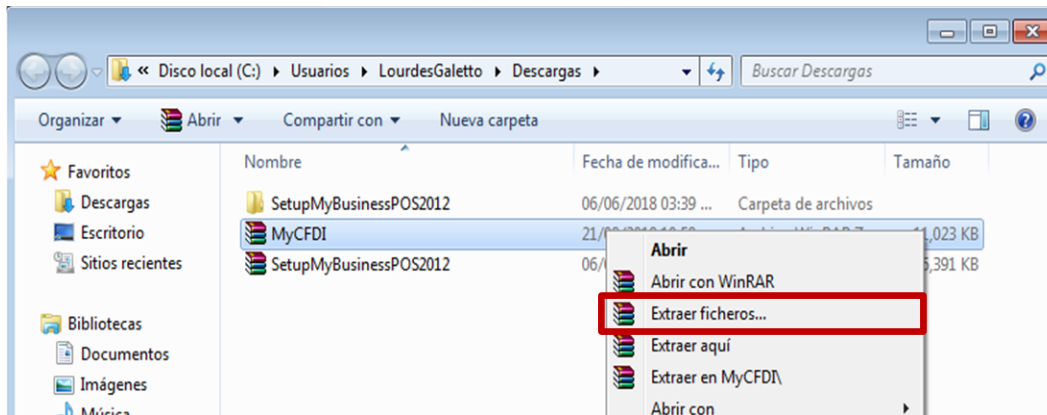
« Disco local (C:) ▸ Usuarios ▸ LourdesGaletto ▸ Descargas ▸

Buscar Descargas

Organizar ▾ Abrir ▾ Compartir con ▾ Nueva carpeta

Favoritos
Descargas
Escritorio
Sitios recientes

Bibliotecas
Documentos
Imágenes
Música

| Nombre | Fecha de modifica... | Tipo | Tamaño |
|---|---|---|---|
| SetupMyBusinessPOS2012 | 06/06/2018 03:39 ... | Carpeta de archivos | |
| MyCFDI | 21/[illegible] | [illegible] | 11,023 KB |
| SetupMyBusinessPOS2012 | 06/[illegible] | | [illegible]5,391 KB |

Abrir
Abrir con WinRAR
Extraer ficheros...
Extraer aquí
Extraer en MyCFDI\
Abrir con